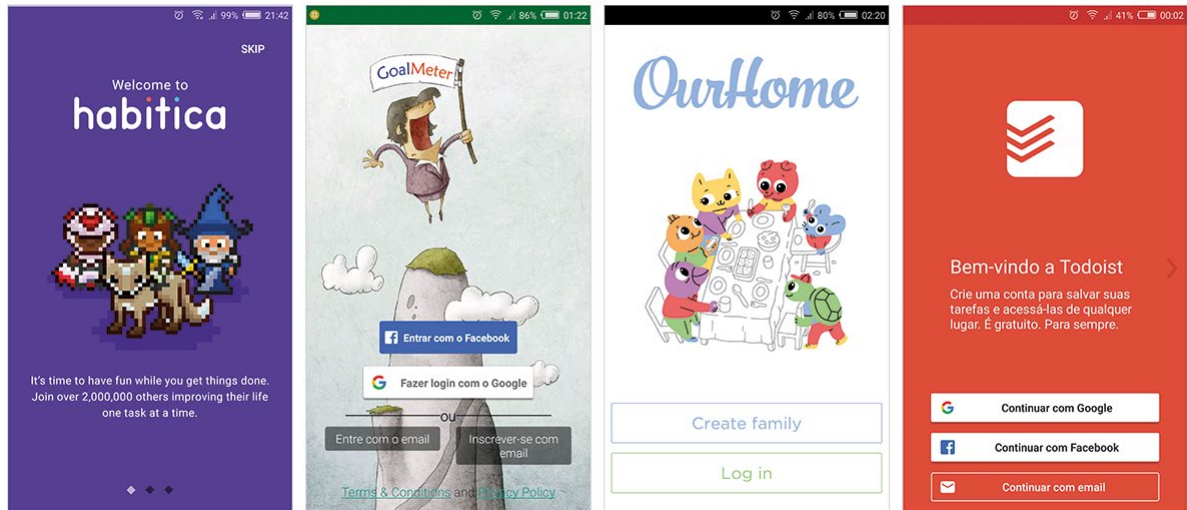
99% 21:42

SKIP

Welcome to
habitica

It's time to have fun while you get things done. Join over 2,000,000 others improving their life one task at a time.

86% 01:22

GoalMeter

Entrar com o Facebook

Fazer login com o Google

ou

Entre com o email

Inscrever-se com email

Terms & Conditions and Privacy Policy

80% 02:20

OurHome

Create family

Log in

41% 00:02

Bem-vindo a Todoist

Crie uma conta para salvar suas tarefas e acessá-las de qualquer lugar. É gratuito. Para sempre.

Continuar com Google

Continuar com Facebook

Continuar com email